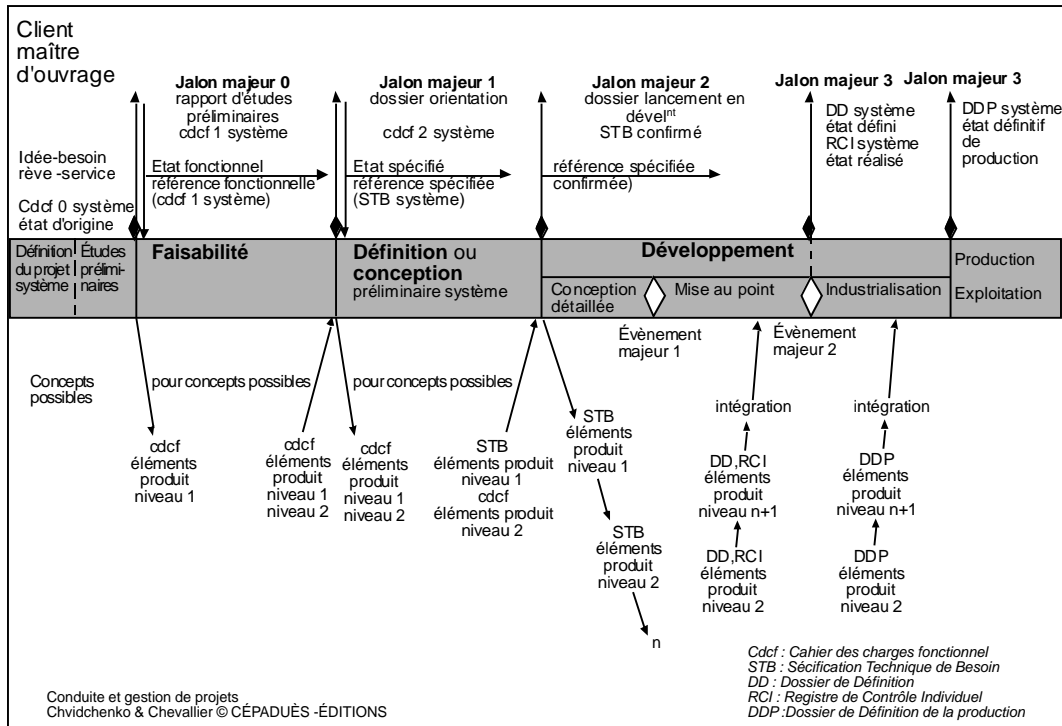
Client
maître
d'ouvrage

Jalon majeur 0
rapport d'études préliminaires
cdcf 1 système

Jalon majeur 1
dossier orientation

cdcf 2 système

Jalon majeur 2
dossier lancement en dével$^{nt}$
STB confirmé

Jalon majeur 3
DD système
état défini
RCI système
état réalisé

Jalon majeur 3
DDP système
état définitif
de
production

Idée-besoin
rève -service

Cdcf 0 système
état d'origine

Etat fonctionnel
référence fonctionnelle
(cdcf 1 système)

Etat spécifié
référence spécifiée
(STB système)

référence spécifiée
confirmée)

Définition du projet système

Études prélimi-naires

Faisabilité

Définition ou conception
préliminaire système

Développement

Conception détaillée

Mise au point

Industrialisation

Production

Exploitation

Évènement
majeur 1

Évènement
majeur 2

Concepts
possibles

pour concepts possibles

pour concepts possibles

cdcf
éléments
produit
niveau 1

cdcf
éléments
produit
niveau 1
niveau 2

cdcf
éléments
produit
niveau 1
niveau 2

STB
éléments produit
niveau 1
cdcf
éléments produit
niveau 2

STB
éléments
produit
niveau 1

STB
éléments
produit
niveau 2

n

intégration

DD,RCI
éléments
produit
niveau n+1

DD,RCI
éléments
produit
niveau 2

intégration

DDP
éléments
produit
niveau n+1

DDP
éléments
produit
niveau 2

Cdcf : Cahier des charges fonctionnel
STB : Sécification Technique de Besoin
DD : Dossier de Définition
RCI : Registre de Contrôle Individuel
DDP :Dossier de Définition de la production

Conduite et gestion de projets
Chvidchenko & Chevallier © CÉPADUÈS -ÉDITIONS